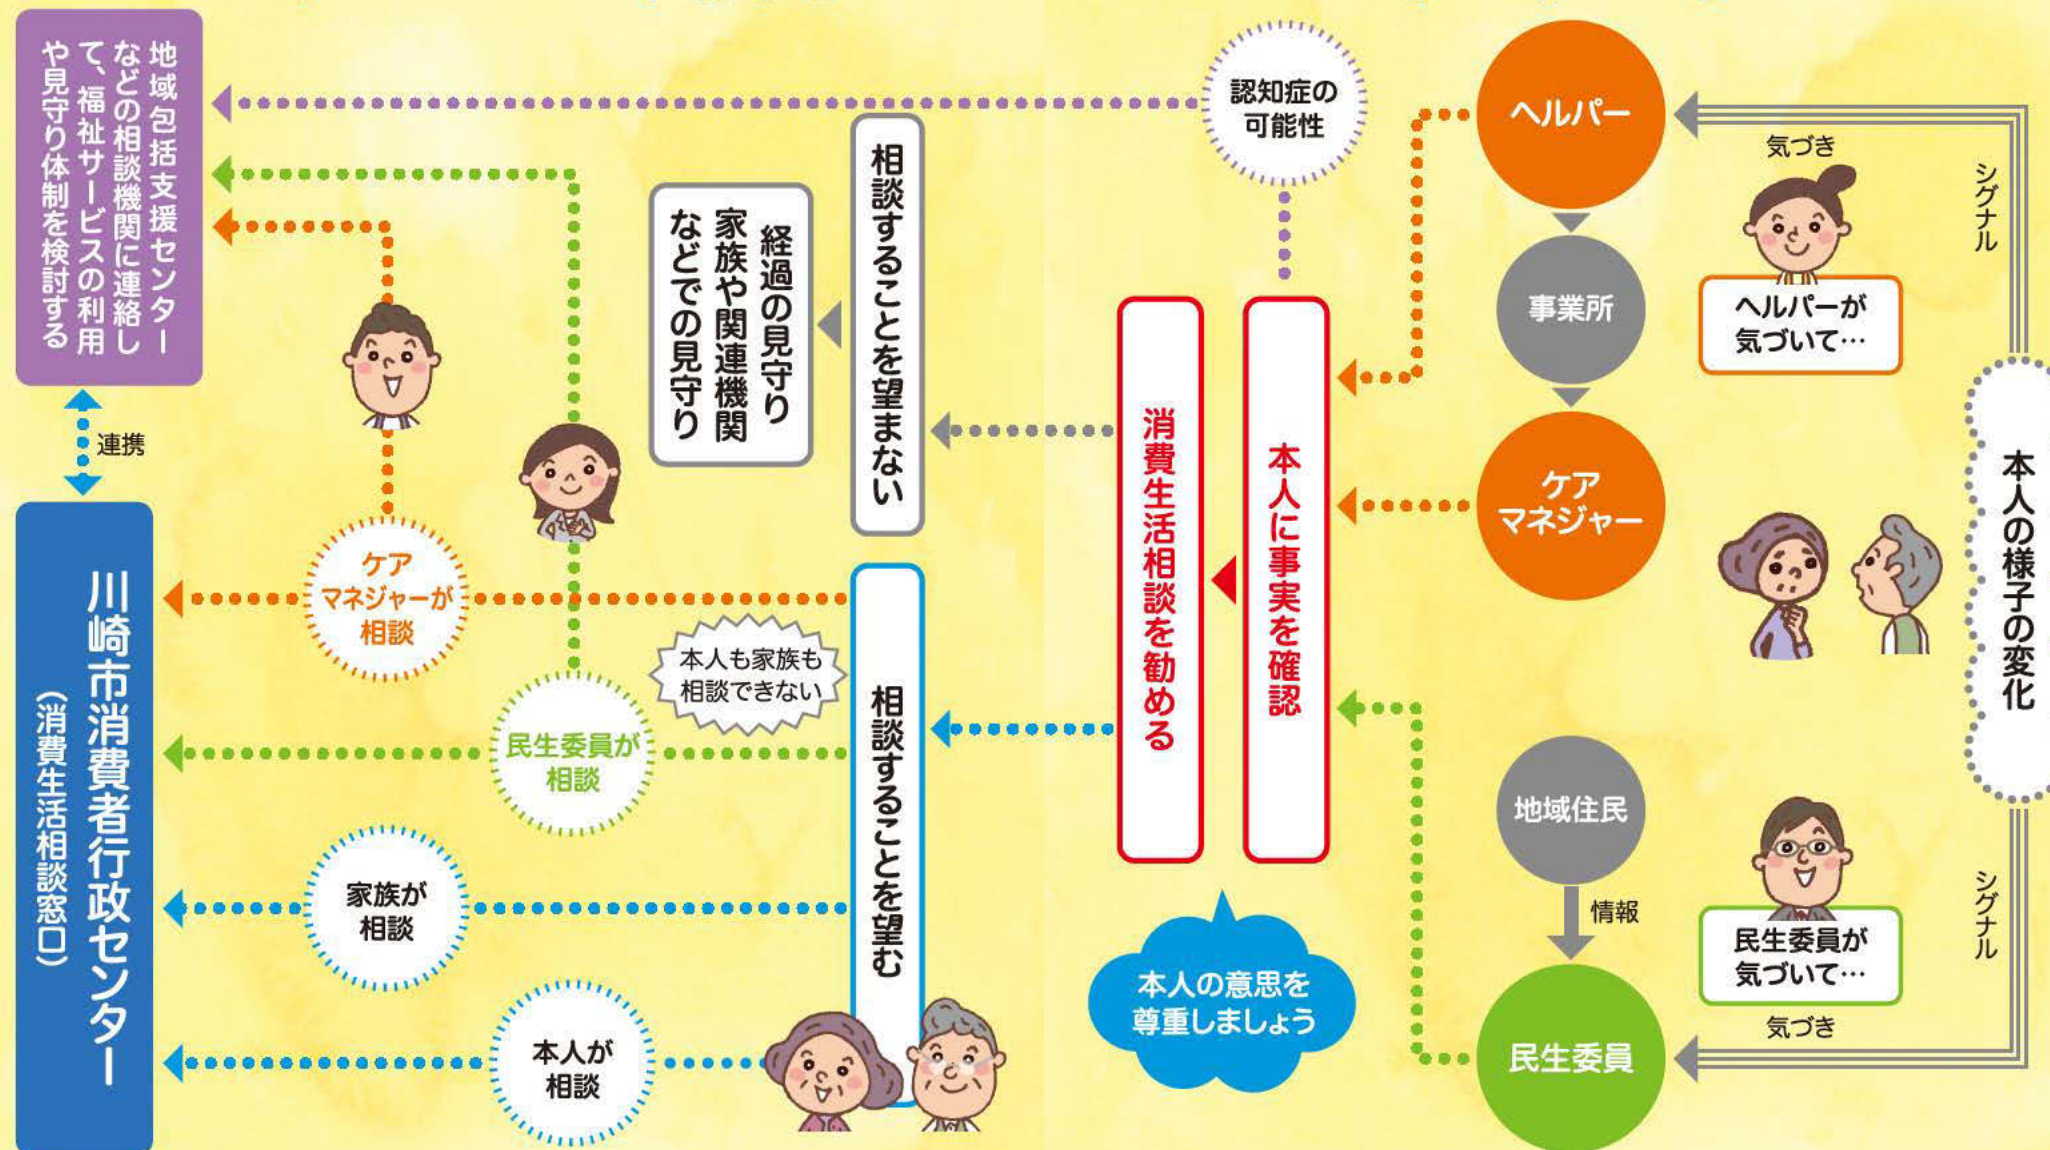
本人の様子の変化

シグナル

気づき

ヘルパーが気づいて…

ヘルパー

事業所

ケアマネジャー

地域住民

情報

民生委員

民生委員が気づいて…

気づき

シグナル

認知症の可能性

本人に事実を確認

消費生活相談を勧める

本人の意思を尊重しましょう

相談することを望まない

経過の見守り 家族や関連機関などでの見守り

相談することを望む

本人も家族も相談できない

地域包括支援センターなどの相談機関に連絡して、福祉サービスの利用や見守り体制を検討する

連携

川崎市消費者行政センター（消費生活相談窓口）

ケアマネジャーが相談

民生委員が相談

家族が相談

本人が相談